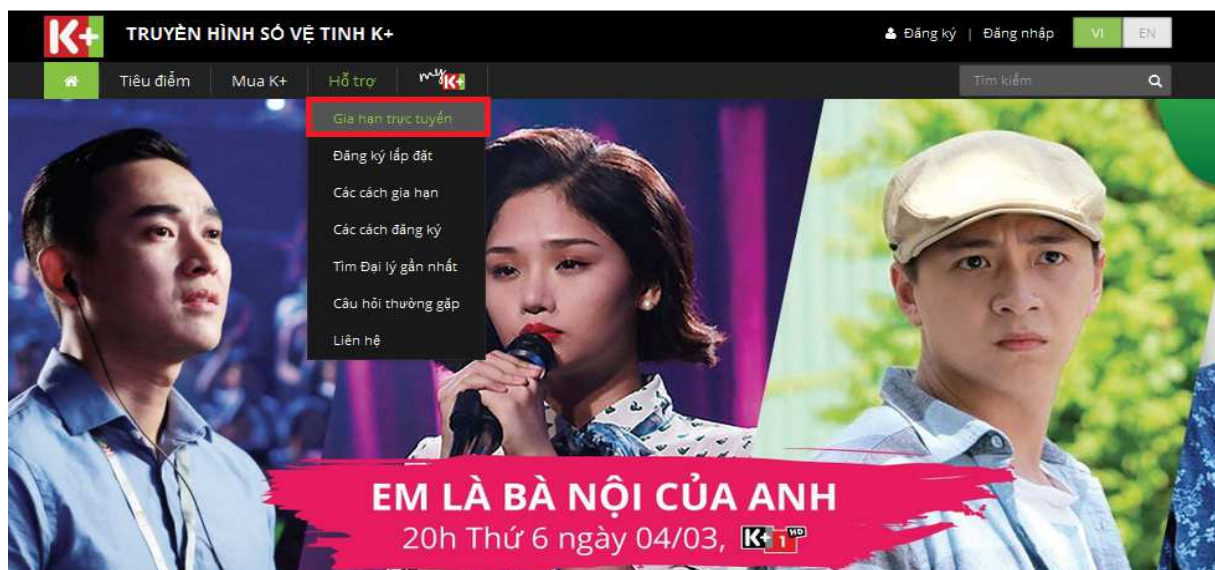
K+ TRUYỀN HÌNH SỐ VỆ TINH K+

Đăng ký | Đăng nhập VI EN

Tiêu điểm Mua K+ Hỗ trợ my K+

Tìm kiếm

Gia hạn trực tuyến
Đăng ký lắp đặt
Các cách gia hạn
Các cách đăng ký
Tìm Đại lý gần nhất
Câu hỏi thường gặp
Liên hệ

EM LÀ BÀ NỘI CỦA ANH
20h Thứ 6 ngày 04/03, K+1 HD